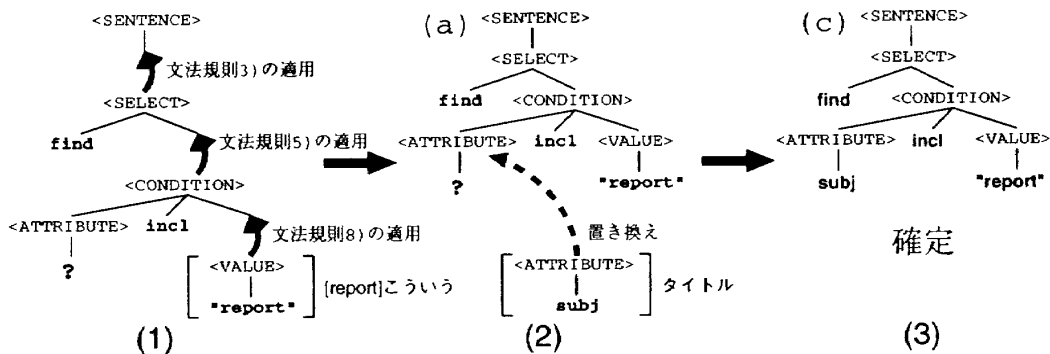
<SENTENCE>

文法規則3)の適用

<SELECT>

find

文法規則5)の適用

<CONDITION>

<ATTRIBUTE> incl

文法規則8)の適用

?

<VALUE>

"report"

[report]こういう

(1)

(a) <SENTENCE>

<SELECT>

find <CONDITION>

<ATTRIBUTE> incl <VALUE>

?

"report"

置き換え

<ATTRIBUTE>

subj

タイトル

(2)

(c) <SENTENCE>

<SELECT>

find <CONDITION>

<ATTRIBUTE> incl <VALUE>

subj

"report"

確定

(3)